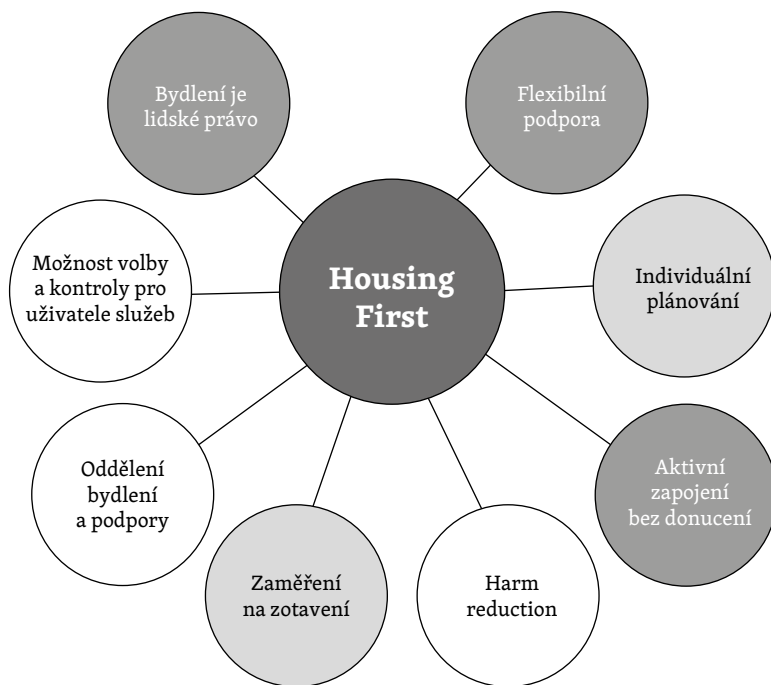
Bydlení je lidské právo

Flexibilní podpora

Možnost volby a kontroly pro uživatele služeb

Housing First

Individuální plánování

Oddělení bydlení a podpory

Aktivní zapojení bez donucení

Zaměření na zotavení

Harm reduction